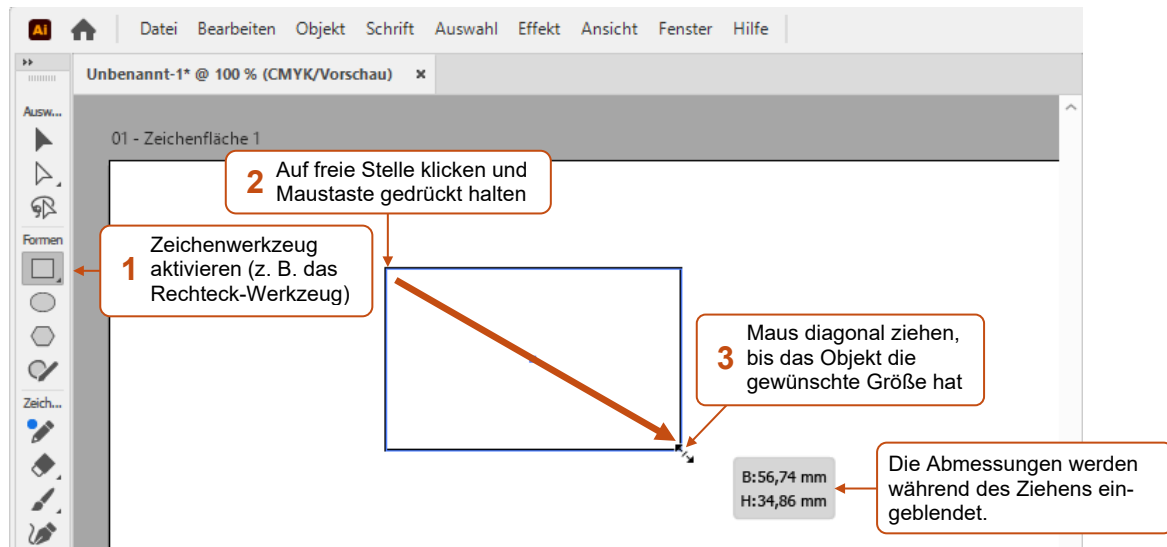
Ai

Datei Bearbeiten Objekt Schrift Auswahl Effekt Ansicht Fenster Hilfe

Unbenannt-1* @ 100 % (CMYK/Vorschau) ×

Ausw...

Formen

Zeich...

01 - Zeichenfläche 1

2 Auf freie Stelle klicken und Maustaste gedrückt halten

1 Zeichenwerkzeug aktivieren (z. B. das Rechteck-Werkzeug)

3 Maus diagonal ziehen, bis das Objekt die gewünschte Größe hat

B:56,74 mm
H:34,86 mm

Die Abmessungen werden während des Ziehens eingeblendet.